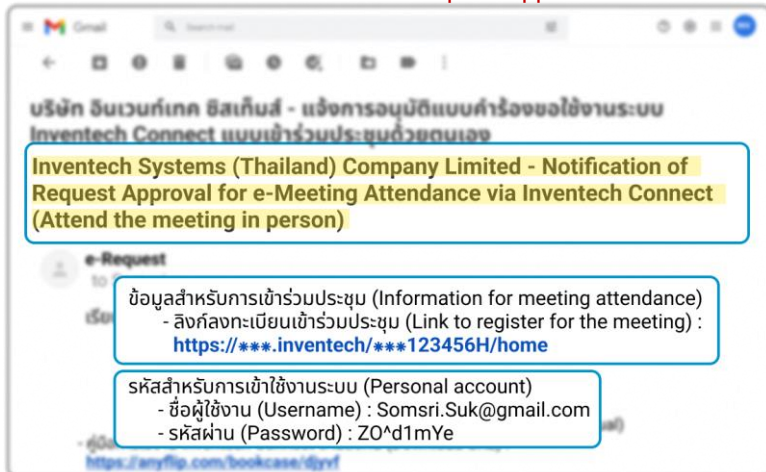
Gmail

บริษัท อินเวนท์เทค ซิสเท็มส์ - แจ้งการอนุมัติแบบคำร้องขอใช้งานระบบ Inventech Connect แบบเข้าร่วมประชุมด้วยตนเอง

Inventech Systems (Thailand) Company Limited - Notification of Request Approval for e-Meeting Attendance via Inventech Connect (Attend the meeting in person)

e-Request

ข้อมูลสำหรับการเข้าร่วมประชุม (Information for meeting attendance)
- ลิงก์ลงทะเบียนเข้าร่วมประชุม (Link to register for the meeting) :
https://***.inventech/***123456H/home

รหัสสำหรับการเข้าใช้งานระบบ (Personal account)
- ชื่อผู้ใช้งาน (Username) : Somsri.Suk@gmail.com
- รหัสผ่าน (Password) : ZO^d1mYe

https://anyflip.com/bookcase/djyvf